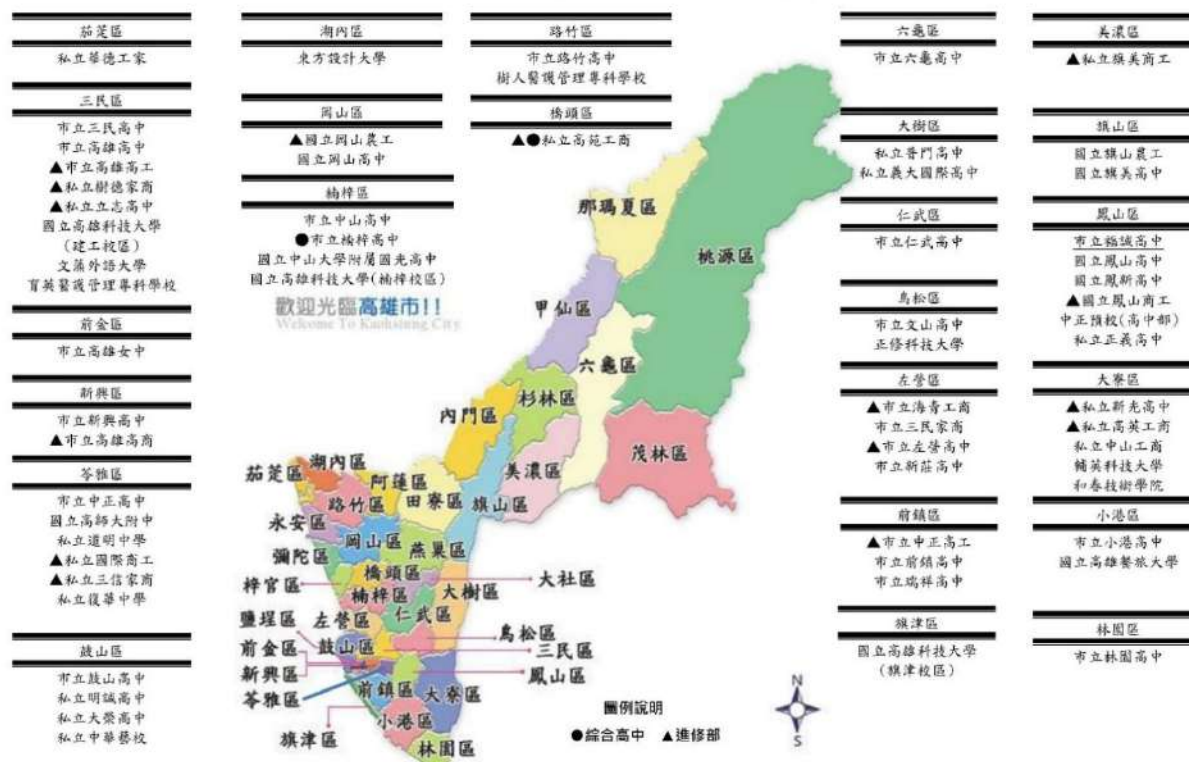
茄萣區
私立華德工家

三民區
市立三民高中
市立高雄高中
▲市立高雄高工
▲私立樹德家商
▲私立立志高中
國立高雄科技大學（建工校區）
文藻外語大學
育英醫護管理專科學校

前金區
市立高雄女中

新興區
市立新興高中
▲市立高雄高商

苓雅區
市立中正高中
國立高師大附中
私立道明中學
▲私立國際商工
▲私立三信家商
私立復華中學

鼓山區
市立鼓山高中
私立明誠高中
私立大榮高中
私立中華藝校

湖內區
東方設計大學

岡山區
▲國立岡山農工
國立岡山高中

楠梓區
市立中山高中
●市立楠梓高中
國立中山大學附屬國光高中
國立高雄科技大學(楠梓校區)

歡迎光臨高雄市!!
Welcome To Kaohsiung City

路竹區
市立路竹高中
樹人醫護管理專科學校

橋頭區
▲●私立高苑工商

那瑪夏區
桃源區
甲仙區
六龜區
杉林區
內門區
茂林區
美濃區
茄萣區
湖內區
阿蓮區
路竹區
田寮區
旗山區
永安區
岡山區
燕巢區
彌陀區
橋頭區
梓官區
大社區
楠梓區
大樹區
鹽埕區
左營區
仁武區
鳥松區
前金區
鼓山區
三民區
新興區
鳳山區
苓雅區
前鎮區
大寮區
小港區
旗津區
林園區

圖例說明
●綜合高中 ▲進修部

N
S

六龜區
市立六龜高中

大樹區
私立普門高中
私立義大國際高中

仁武區
市立仁武高中

鳥松區
市立文山高中
正修科技大學

左營區
▲市立海青工商
市立三民家商
▲市立左營高中
市立新莊高中

前鎮區
▲市立中正高工
市立前鎮高中
市立瑞祥高中

旗津區
國立高雄科技大學（旗津校區）

美濃區
▲私立旗美商工

旗山區
國立旗山農工
國立旗美高中

鳳山區
市立鳳新高中
國立鳳山高中
國立鳳新高中
▲國立鳳山商工
中正預校(高中部)
私立正義高中

大寮區
▲私立新光高中
▲私立高英工商
私立中山工商
輔英科技大學
和春技術學院

小港區
市立小港高中
國立高雄餐旅大學

林園區
市立林園高中